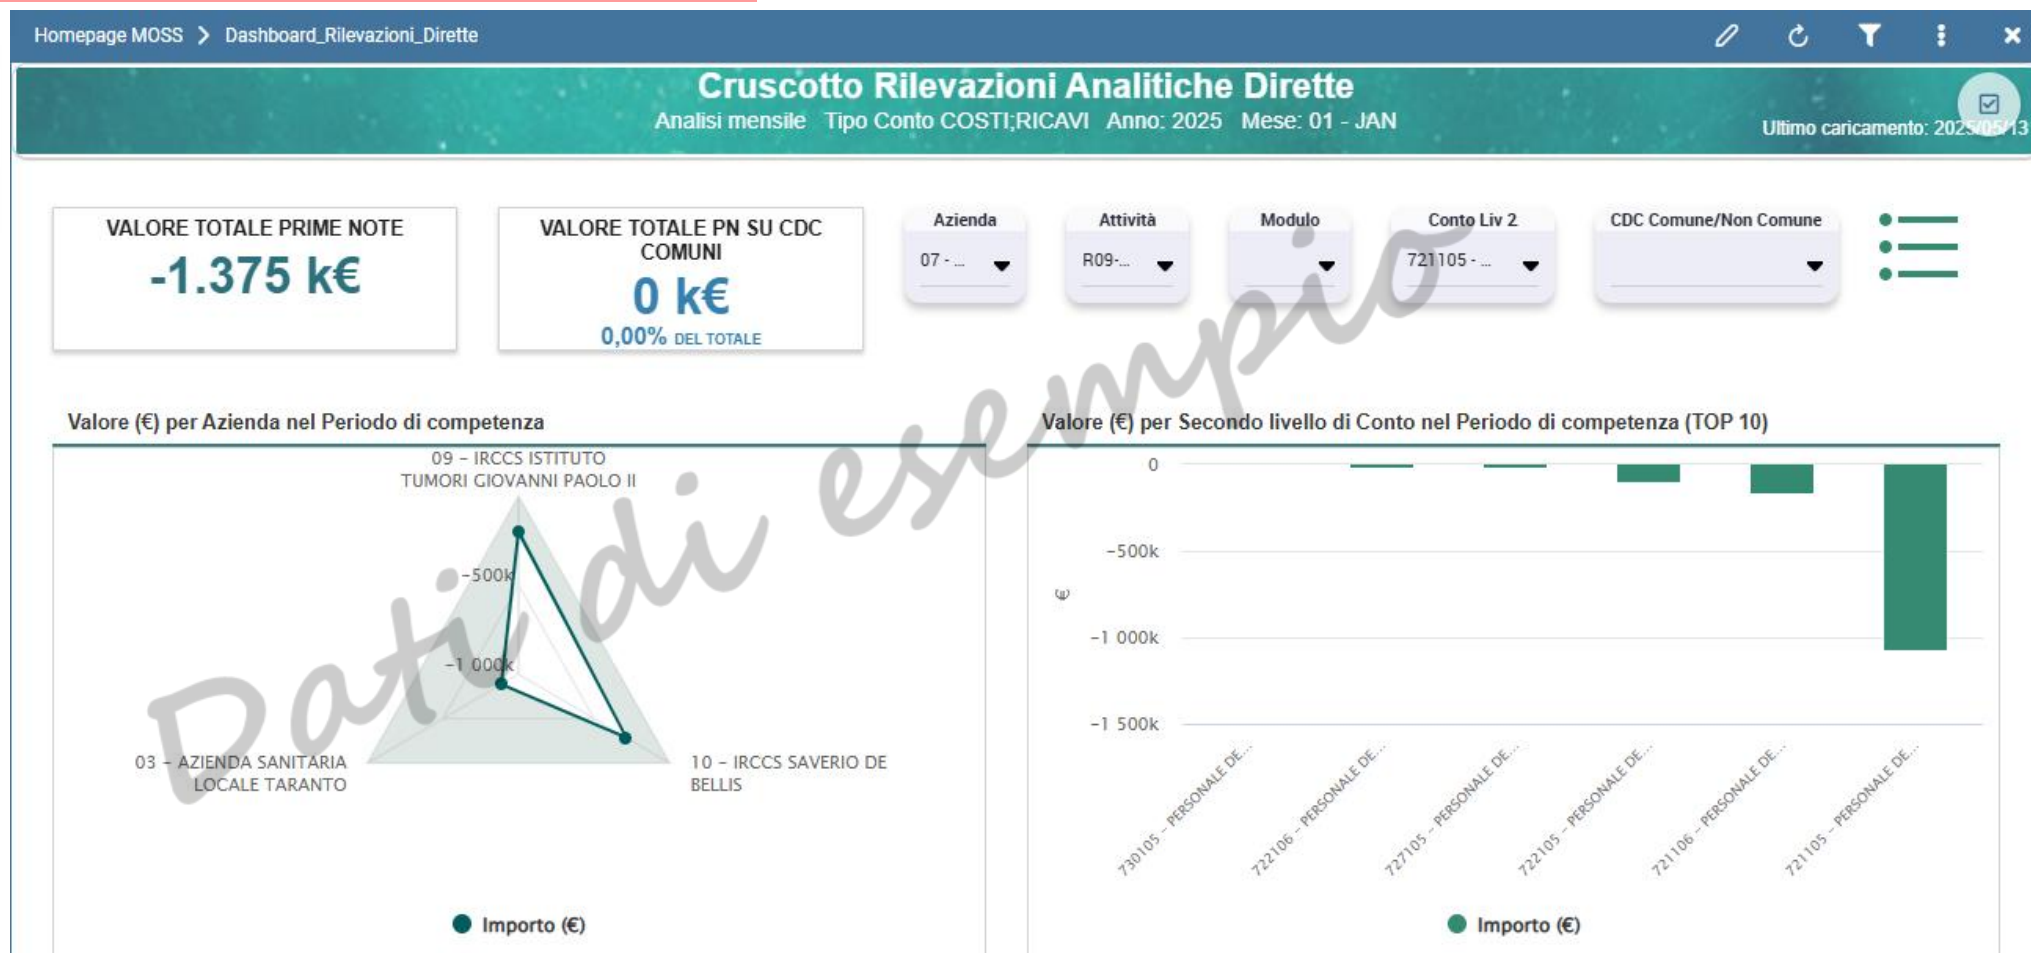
Homepage MOSS > Dashboard_Rilevazioni_Dirette

Cruscotto Rilevazioni Analitiche Dirette
Analisi mensile Tipo Conto COSTI;RICAVI Anno: 2025 Mese: 01 - JAN

Ultimo caricamento: 2025/05/13

VALORE TOTALE PRIME NOTE
-1.375 k€

VALORE TOTALE PN SU CDC COMUNI
0 k€
0,00% DEL TOTALE

Azienda
07 - ...

Attività
R09-...

Modulo

Conto Liv 2
721105 - ...

CDC Comune/Non Comune

Dati di esempio

Valore (€) per Azienda nel Periodo di competenza

09 – IRCCS ISTITUTO TUMORI GIOVANNI PAOLO II
-500k
-1 000k
03 – AZIENDA SANITARIA LOCALE TARANTO
10 – IRCCS SAVERIO DE BELLIS

Importo (€)

Valore (€) per Secondo livello di Conto nel Periodo di competenza (TOP 10)

0
-500k
-1 000k
-1 500k
€

730105 – PERSONALE DE...
722106 – PERSONALE DE...
727105 – PERSONALE DE...
722105 – PERSONALE DE...
721106 – PERSONALE DE...
721105 – PERSONALE DE...

Importo (€)